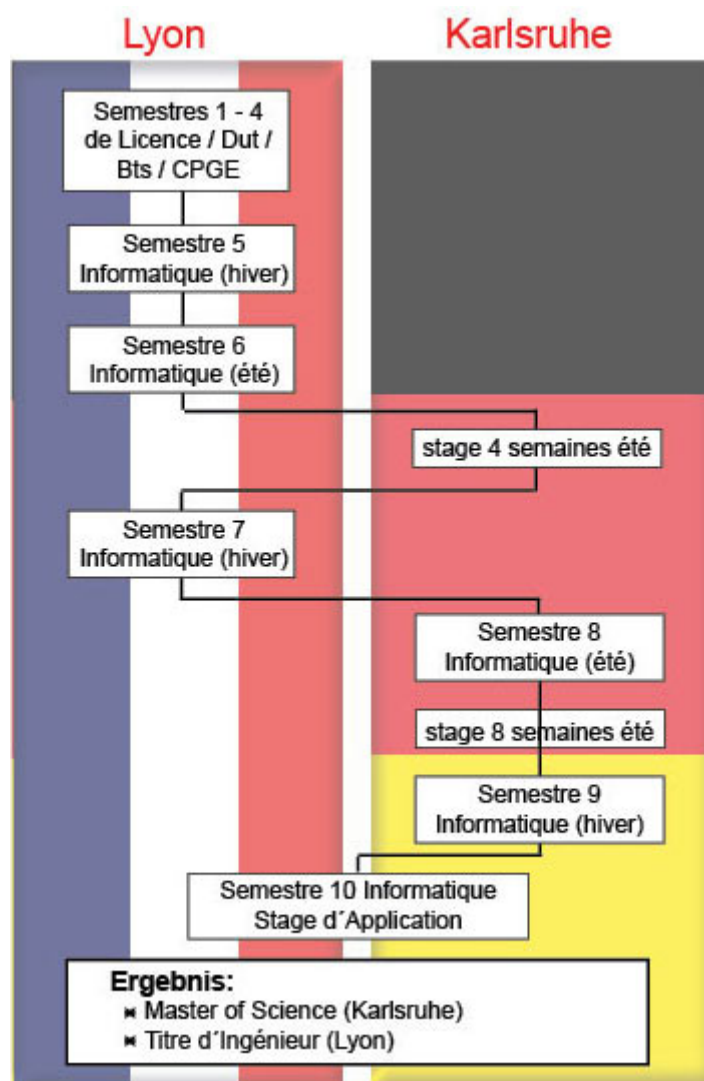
Lyon

Karlsruhe

Semestres 1 - 4 de Licence / Dut / Bts / CPGE

Semestre 5 Informatique (hiver)

Semestre 6 Informatique (été)

stage 4 semaines été

Semestre 7 Informatique (hiver)

Semestre 8 Informatique (été)

stage 8 semaines été

Semestre 9 Informatique (hiver)

Semestre 10 Informatique Stage d´Application

Ergebnis:
Master of Science (Karlsruhe)
Titre d´Ingénieur (Lyon)